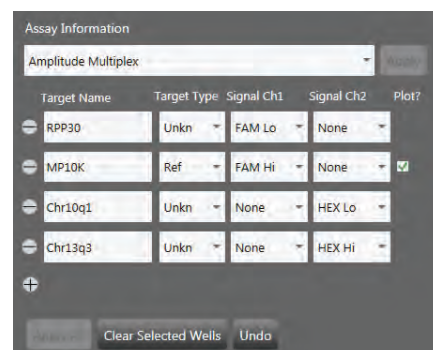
Assay Information

Amplitude Multiplex

Apply

| Target Name | Target Type | Signal Ch1 | Signal Ch2 | Plot? |
|---|---|---|---|---|
| RPP30 | Unkn | FAM Lo | None | |
| MP10K | Ref | FAM Hi | None | ✓ |
| Chr10q1 | Unkn | None | HEX Lo | |
| Chr13q3 | Unkn | None | HEX Hi | |

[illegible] Clear Selected Wells Undo